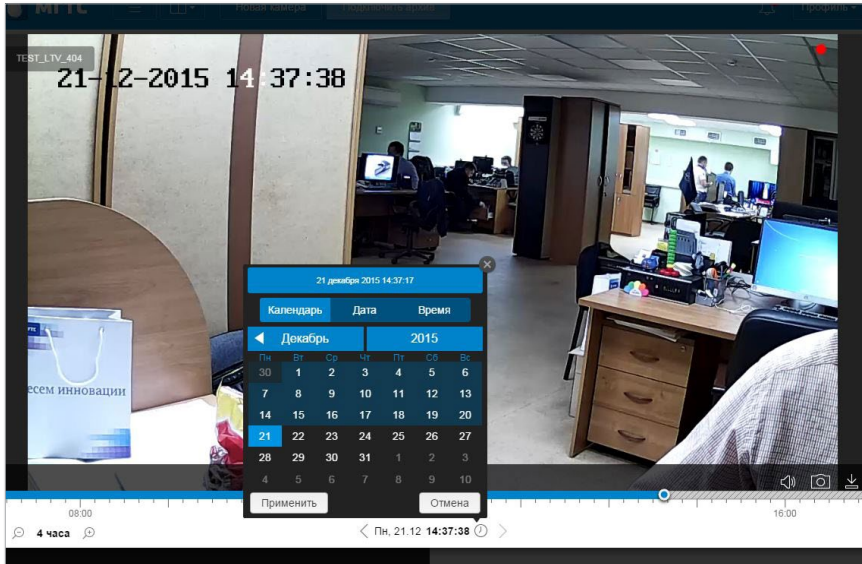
МТС Новая камера Подключить архив Профиль

TEST_LTV_404

21-12-2015 14:37:38

есем инновации

21 декабря 2015 14:37:17

Календарь Дата Время

Декабрь 2015

| Пн | Вт | Ср | Чт | Пт | Сб | Вс |
|---|---|---|---|---|---|---|
| 30 | 1 | 2 | 3 | 4 | 5 | 6 |
| 7 | 8 | 9 | 10 | 11 | 12 | 13 |
| 14 | 15 | 16 | 17 | 18 | 19 | 20 |
| 21 | 22 | 23 | 24 | 25 | 26 | 27 |
| 28 | 29 | 30 | 31 | 1 | 2 | 3 |
| 4 | 5 | 6 | 7 | 8 | 9 | 10 |

Применить Отмена

08:00 16:00

4 часа

Пн, 21.12 14:37:38